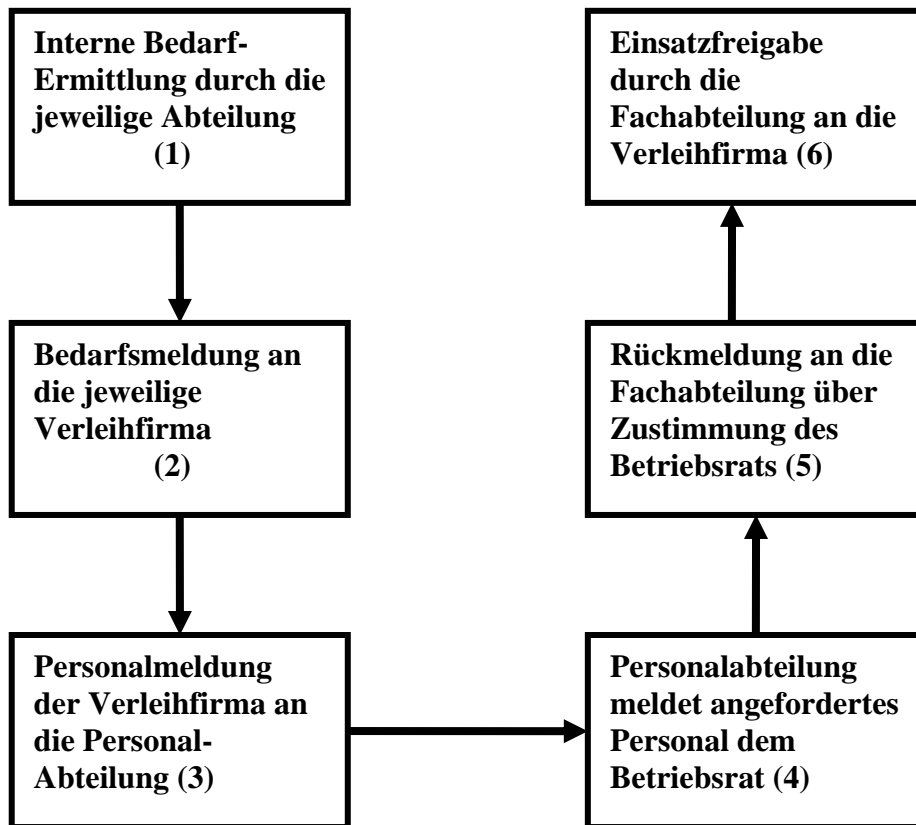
Interne Bedarf-Ermittlung durch die jeweilige Abteilung (1)

Bedarfsmeldung an die jeweilige Verleihfirma (2)

Personalmeldung der Verleihfirma an die Personal-Abteilung (3)

Personalabteilung meldet angefordertes Personal dem Betriebsrat (4)

Rückmeldung an die Fachabteilung über Zustimmung des Betriebsrats (5)

Einsatzfreigabe durch die Fachabteilung an die Verleihfirma (6)